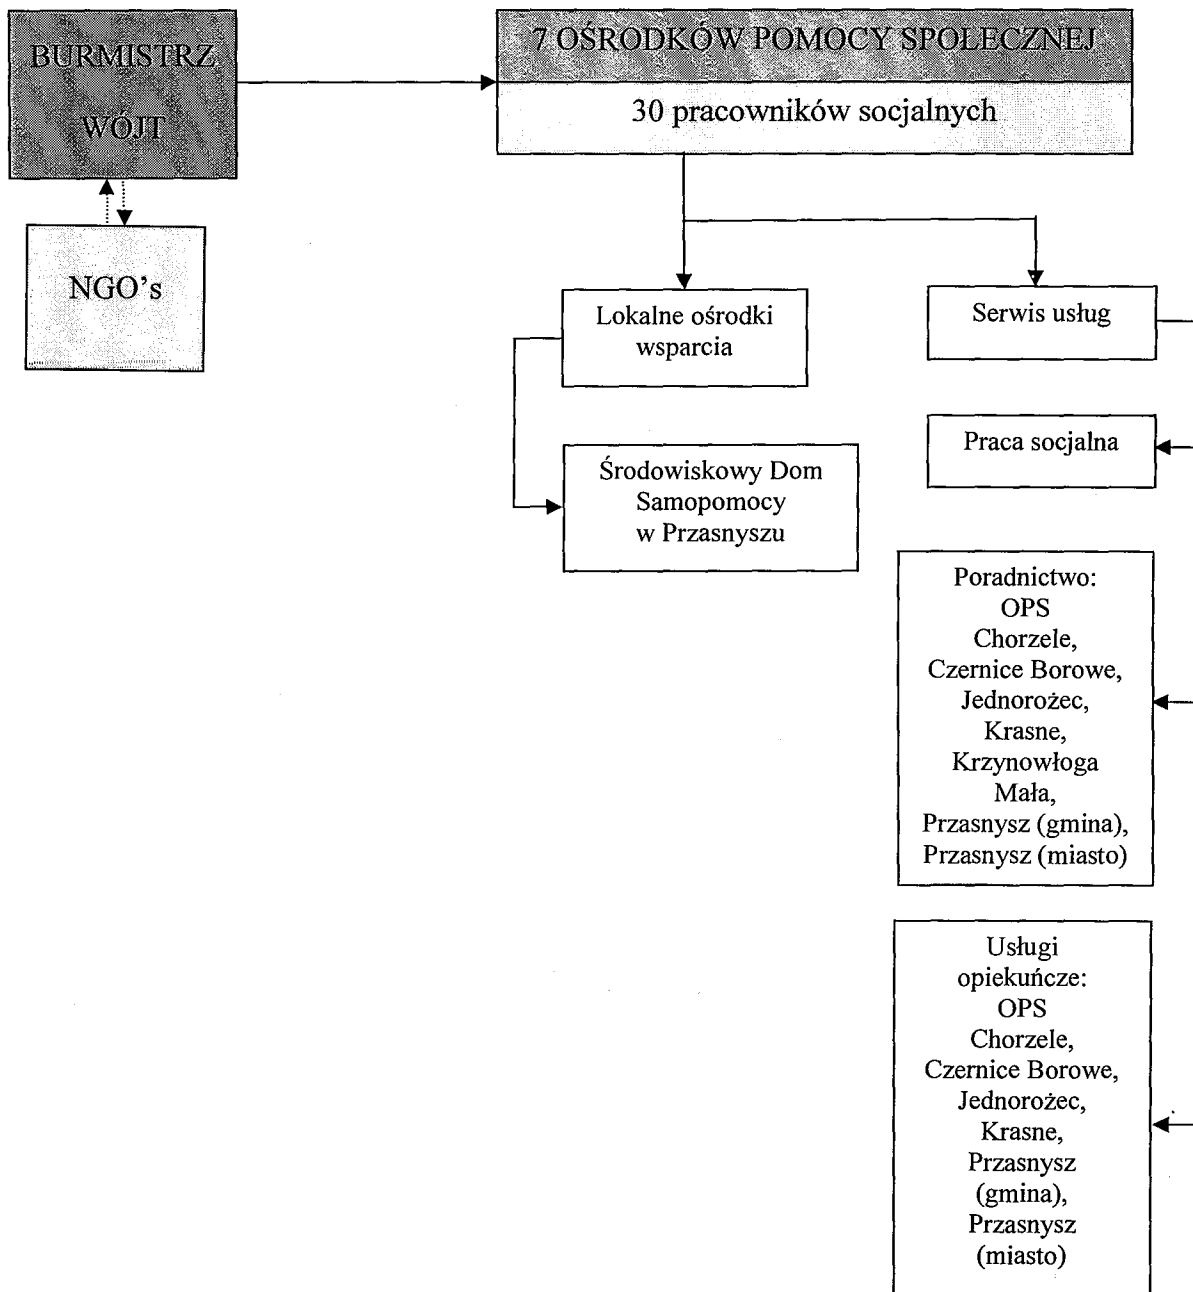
BURMISTRZ
WÓJT

NGO's

7 OŚRODKÓW POMOCY SPOŁECZNEJ

30 pracowników socjalnych

Lokalne ośrodki wsparcia

Środowiskowy Dom Samopomocy w Przasnyszu

Serwis usług

Praca socjalna

Poradnictwo: OPS Chorzele, Czernice Borowe, Jednorożec, Krasne, Krzynowłoga Mała, Przasnysz (gmina), Przasnysz (miasto)

Usługi opiekuńcze: OPS Chorzele, Czernice Borowe, Jednorożec, Krasne, Przasnysz (gmina), Przasnysz (miasto)